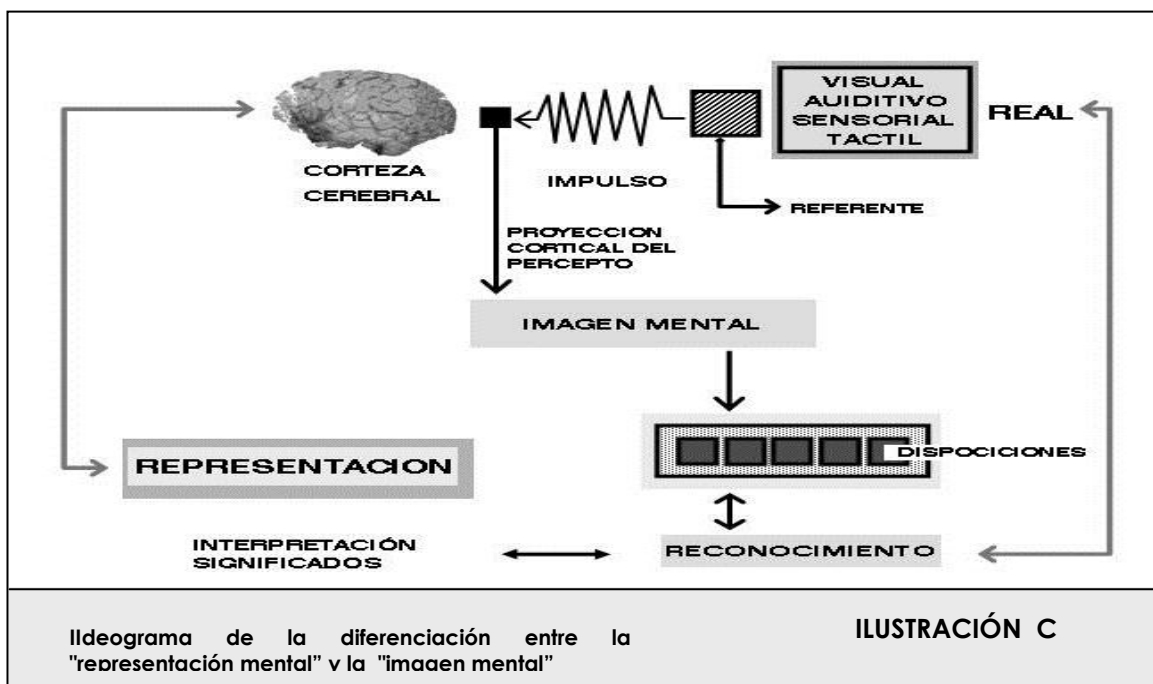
VISUAL
AUDITIVO
SENSORIAL
TACTIL

REAL

CORTEZA
CEREBRAL

IMPULSO

REFERENTE

PROYECCION
CORTICAL DEL
PERCEPTO

IMAGEN MENTAL

DISPOCICIONES

REPRESENTACION

INTERPRETACIÓN
SIGNIFICADOS

RECONOCIMIENTO

IIdeograma de la diferenciación entre la "representación mental" y la "imagen mental"

ILUSTRACIÓN C